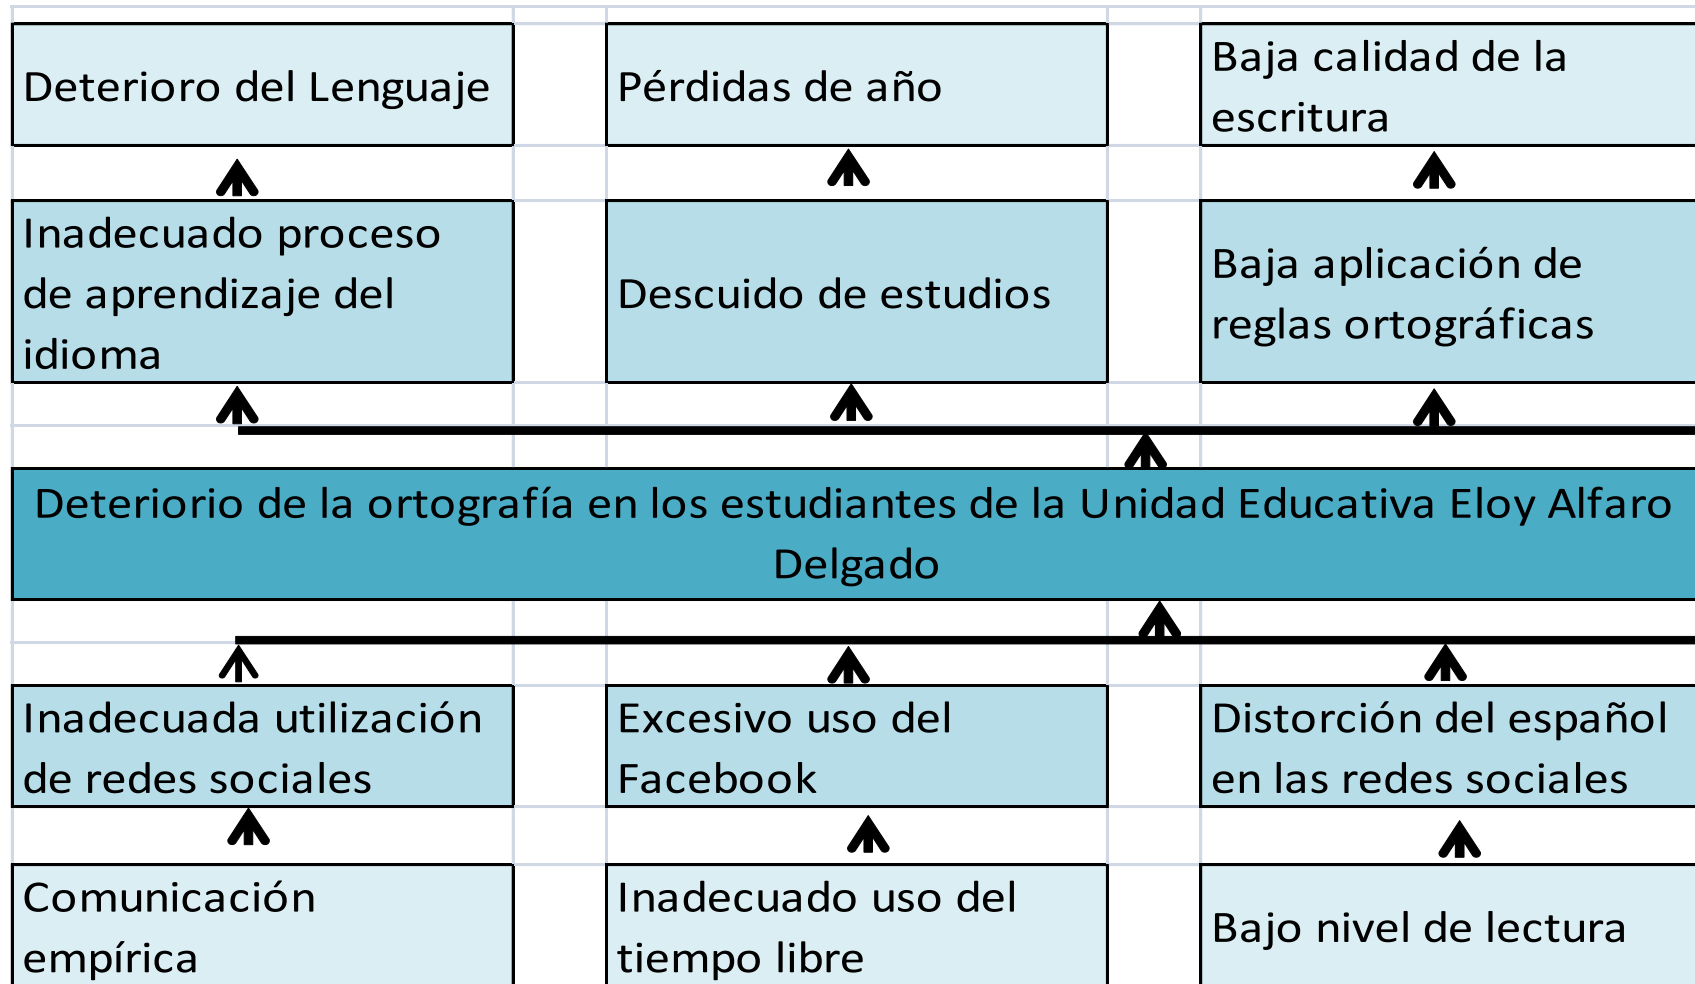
Deterioro del Lenguaje

Pérdidas de año

Baja calidad de la escritura

Inadecuado proceso de aprendizaje del idioma

Descuido de estudios

Baja aplicación de reglas ortográficas

Deteriorio de la ortografía en los estudiantes de la Unidad Educativa Eloy Alfaro Delgado

Inadecuada utilización de redes sociales

Excesivo uso del Facebook

Distorción del español en las redes sociales

Comunicación empírica

Inadecuado uso del tiempo libre

Bajo nivel de lectura